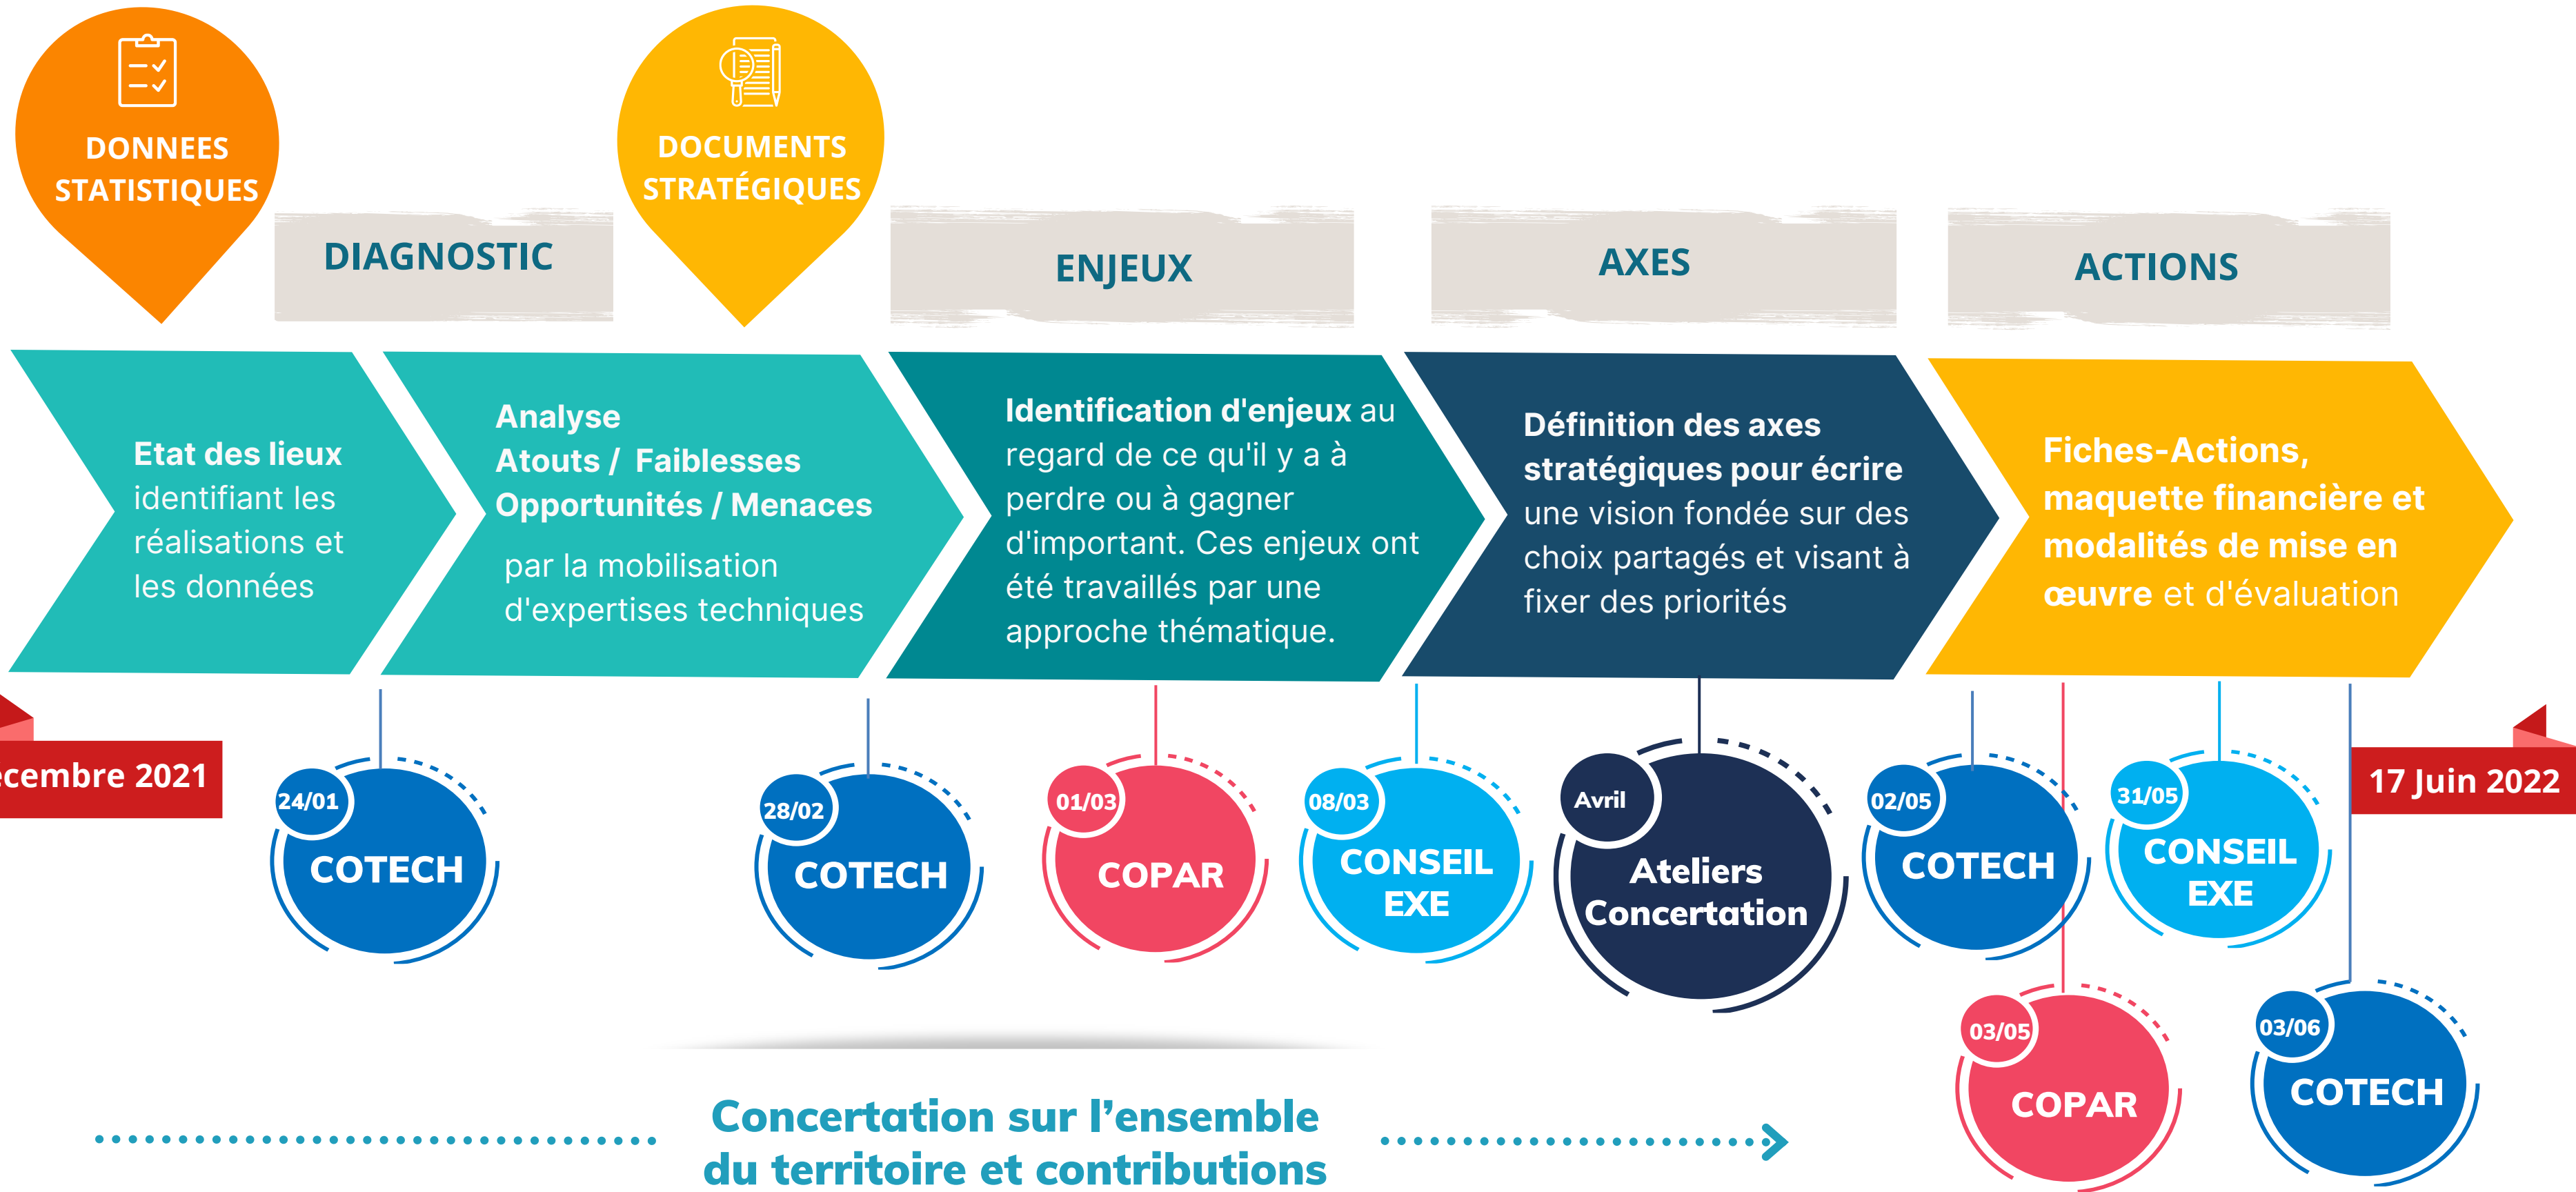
DONNEES STATISTIQUES

DIAGNOSTIC

DOCUMENTS STRATÉGIQUES

ENJEUX

AXES

ACTIONS

Etat des lieux identifiant les réalisations et les données

Analyse Atouts / Faiblesses Opportunités / Menaces

par la mobilisation d'expertises techniques

Identification d'enjeux au regard de ce qu'il y a à perdre ou à gagner d'important. Ces enjeux ont été travaillés par une approche thématique.

Définition des axes stratégiques pour écrire une vision fondée sur des choix partagés et visant à fixer des priorités

Fiches-Actions, maquette financière et modalités de mise en œuvre et d'évaluation

ecembre 2021

24/01 COTECH

28/02 COTECH

01/03 COPAR

08/03 CONSEIL EXE

Avril Ateliers Concertation

02/05 COTECH

31/05 CONSEIL EXE

17 Juin 2022

03/05 COPAR

03/06 COTECH

Concertation sur l'ensemble du territoire et contributions